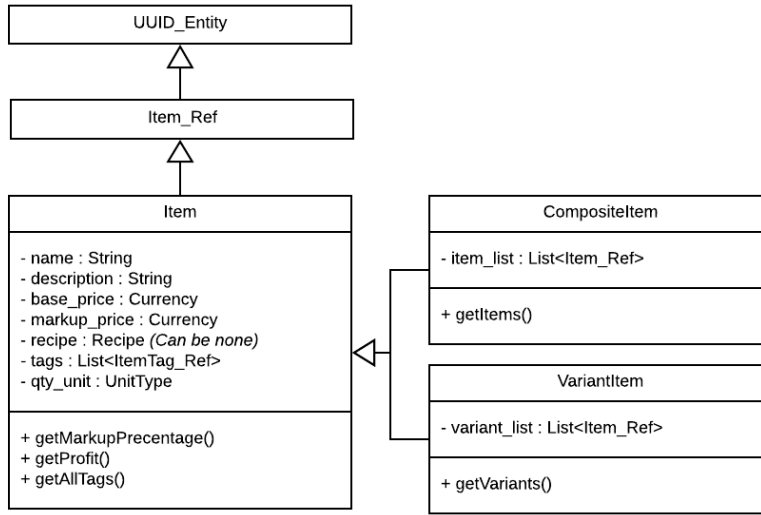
UUID_Entity

Item_Ref

Item

- name : String
- description : String
- base_price : Currency
- markup_price : Currency
- recipe : Recipe *(Can be none)*
- tags : List<ItemTag_Ref>
- qty_unit : UnitType

+ getMarkupPrecentage()
+ getProfit()
+ getAllTags()

CompositeItem

- item_list : List<Item_Ref>

+ getItems()

VariantItem

- variant_list : List<Item_Ref>

+ getVariants()